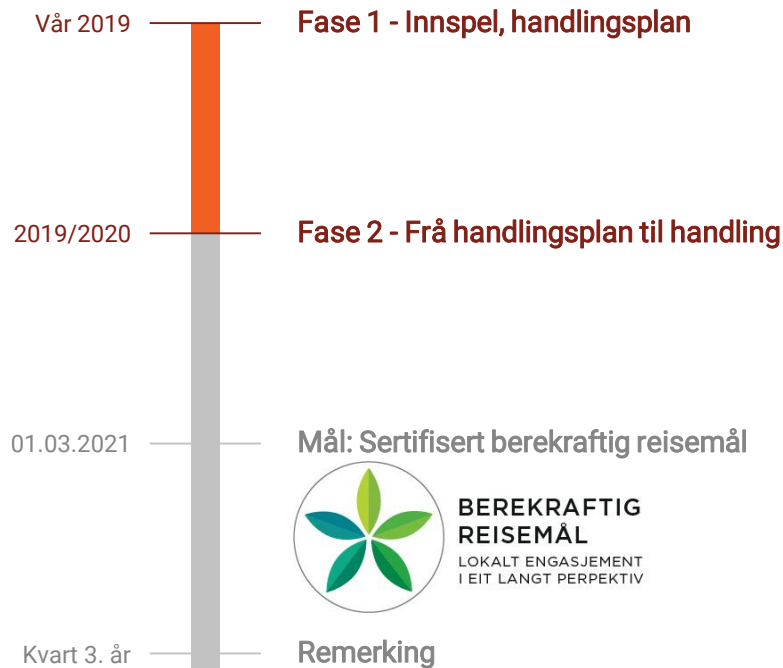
Vår 2019
Fase 1 - Innspel, handlingsplan

2019/2020
Fase 2 - Frå handlingsplan til handling

01.03.2021
Mål: Sertifisert berekraftig reisemål

BEREKRAFTIG REISEMÅL
LOKALT ENGASJEMENT I EIT LANGT PERPEKTIV

Kvart 3. år
Remerking